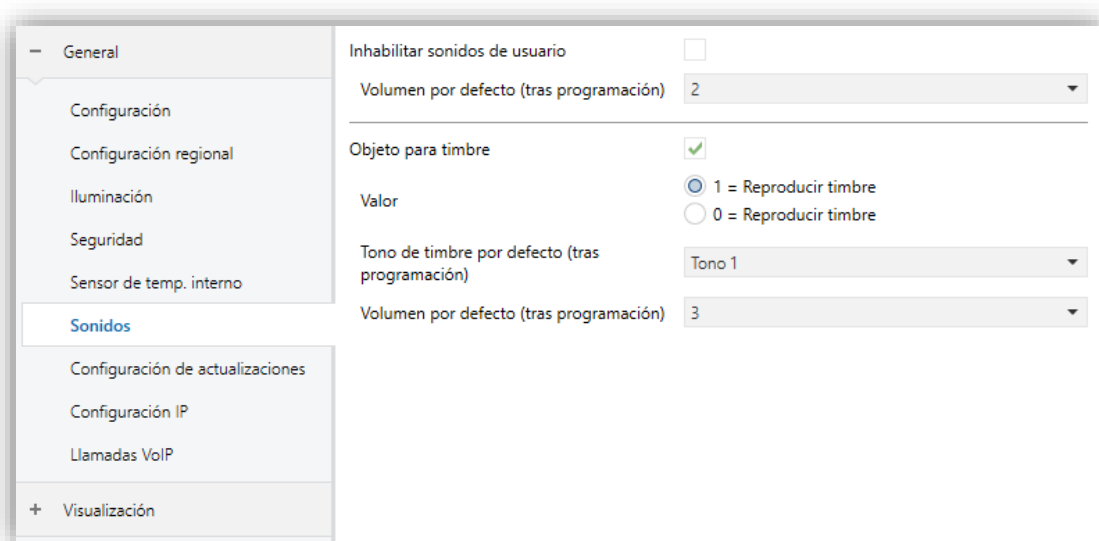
− General

Configuración

Configuración regional

Iluminación

Seguridad

Sensor de temp. interno

Sonidos

Configuración de actualizaciones

Configuración IP

Llamadas VoIP

+ Visualización

Inhabilitar sonidos de usuario

Volumen por defecto (tras programación) 2

Objeto para timbre

Valor
1 = Reproducir timbre
0 = Reproducir timbre

Tono de timbre por defecto (tras programación) Tono 1

Volumen por defecto (tras programación) 3